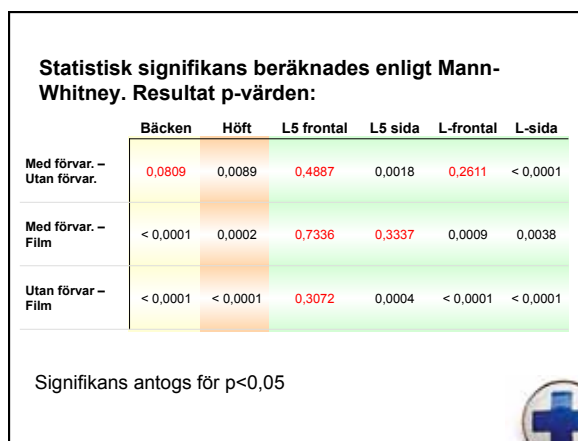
Statistisk signifikans beräknades enligt Mann-Whitney. Resultat p-värden:

| | Bäcken | Höft | L5 frontal | L5 sida | L-frontal | L-sida |
|---|---|---|---|---|---|---|
| Med förvar. – Utan förvar. | 0,0809 | 0,0089 | 0,4887 | 0,0018 | 0,2611 | < 0,0001 |
| Med förvar. – Film | < 0,0001 | 0,0002 | 0,7336 | 0,3337 | 0,0009 | 0,0038 |
| Utan förvar – Film | < 0,0001 | < 0,0001 | 0,3072 | 0,0004 | < 0,0001 | < 0,0001 |

Signifikans antogs för p<0,05